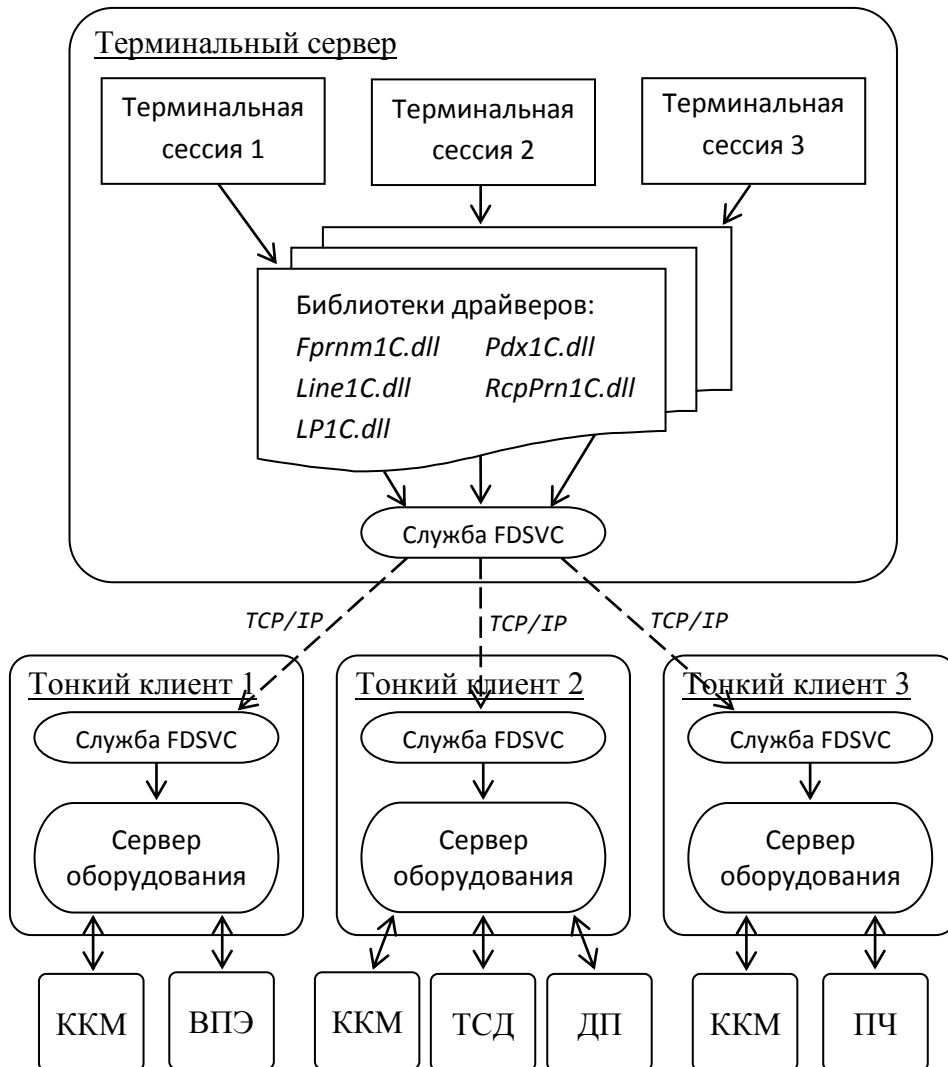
Терминальный сервер

Терминальная сессия 1

Терминальная сессия 2

Терминальная сессия 3

Библиотеки драйверов:
Fprnm1C.dll Pdx1C.dll
Line1C.dll RcpPrn1C.dll
LP1C.dll

Служба FDSVC

TCP/IP

TCP/IP

TCP/IP

Тонкий клиент 1

Служба FDSVC

Сервер оборудования

Тонкий клиент 2

Служба FDSVC

Сервер оборудования

Тонкий клиент 3

Служба FDSVC

Сервер оборудования

ККМ

ВПЭ

ККМ

ТСД

ДП

ККМ

ПЧ